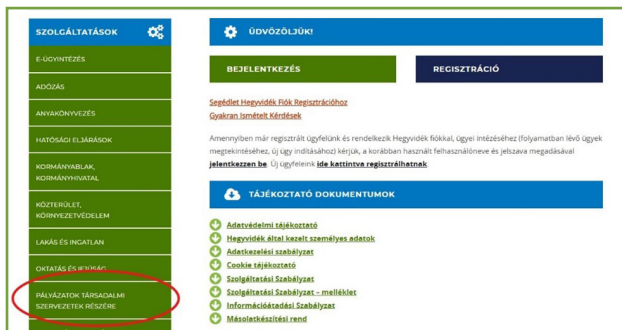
SZOLGÁLTATÁSOK

E-ÜGYINTÉZÉS

ADÓZÁS

ANYAKÖNYVEZÉS

HATÓSÁGI ELJÁRÁSOK

KORMÁNYABLAK, KORMÁNYHIVATAL

KÖZTERÜLET, KÖRNYEZETVÉDELEM

LAKÁS ÉS INGATLAN

OKTATÁS ÉS IFJÚSÁG

PÁLYÁZATOK TÁRSADALMI SZERVEZETEK RÉSZÉRE

ÜDVÖZÖLJÜK!

BEJELENTKEZÉS

REGISZTRÁCIÓ

Segédlet Hegyvidék Fiók Regisztrációhoz

Gyakran Ismételt Kérdések

Amennyiben már regisztrált ügyfelünk és rendelkezik Hegyvidék fiókkal, ügyei intézéséhez (folyamatban lévő ügyek megtekintéséhez, új ügy indításához) kérjük, a korábban használt felhasználóneve és jelszava megadásával jelentkezzen be. Új ügyfeleink ide kattintva regisztrálhatnak.

TÁJÉKOZTATÓ DOKUMENTUMOK

Adatvédelmi tájékoztató

Hegyvidék által kezelt személyes adatok

Adatkezelési szabályzat

Cookie tájékoztató

Szolgáltatási Szabályzat

Szolgáltatási Szabályzat - melléklet

Információátadási Szabályzat

Másolatkészítési rend